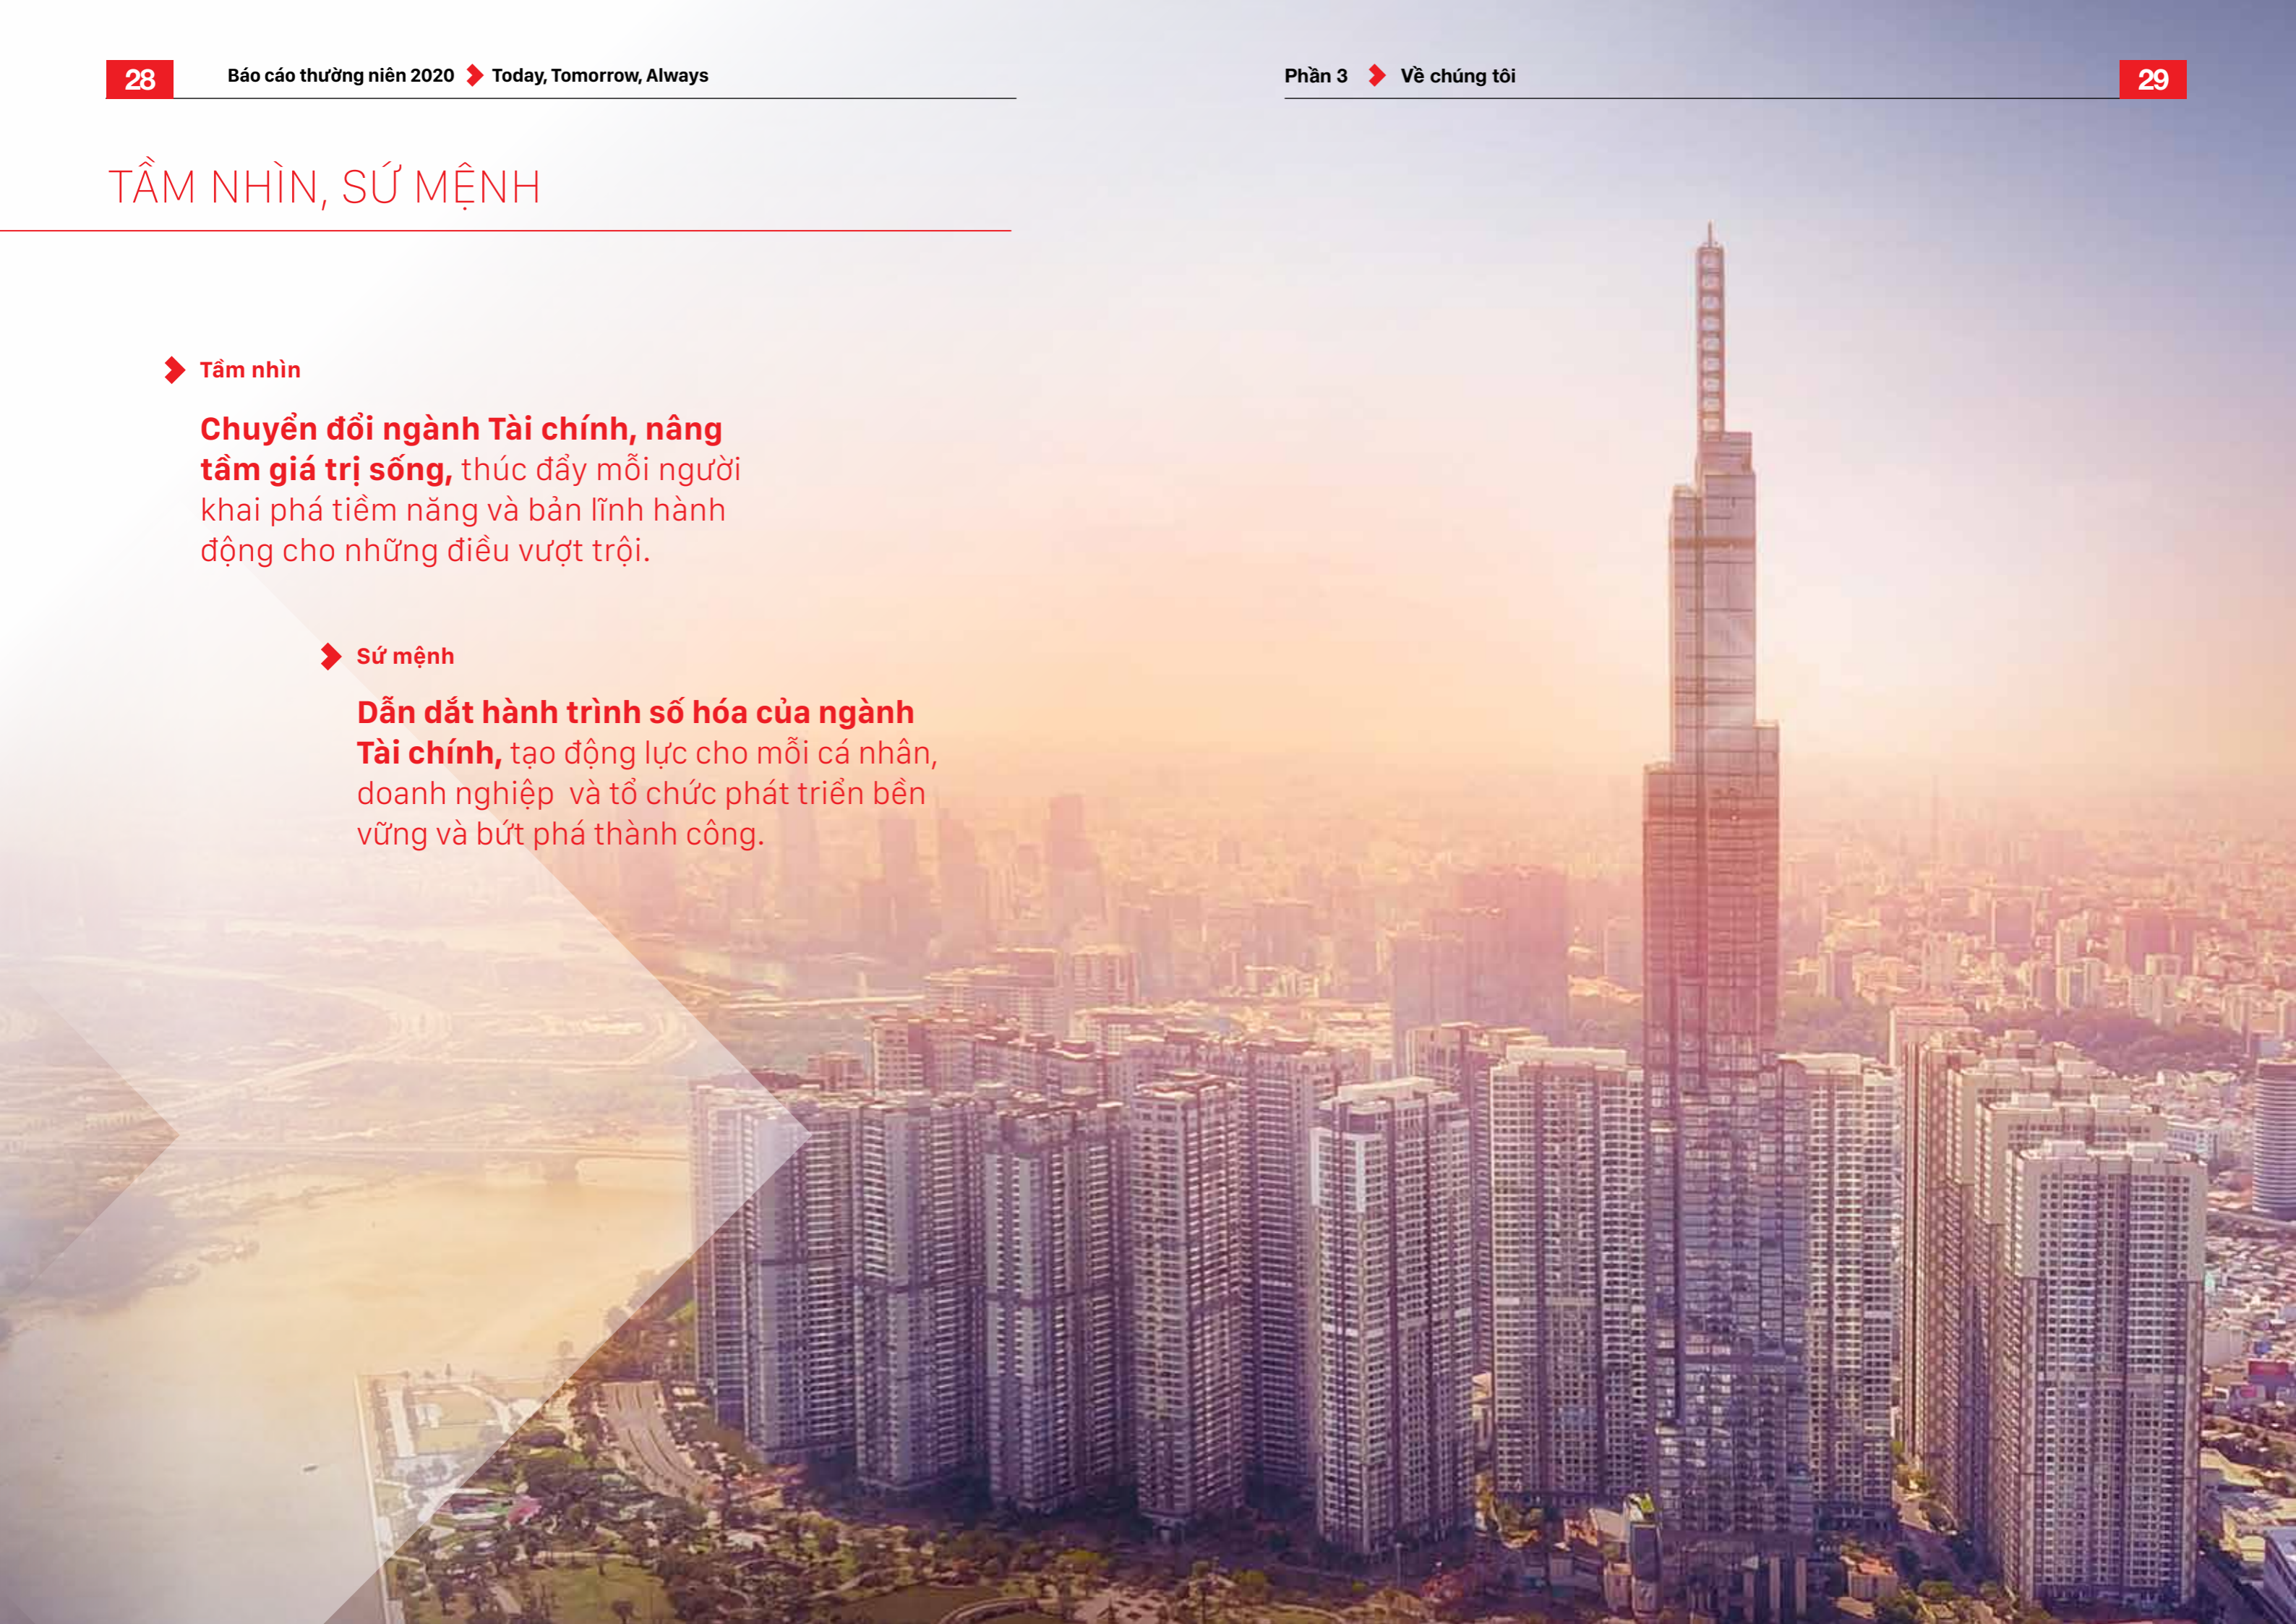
28 Báo cáo thường niên 2020 Today, Tomorrow, Always

Phần 3 Về chúng tôi 29

TẦM NHÌN, SỨ MỆNH

Tầm nhìn

Chuyển đổi ngành Tài chính, nâng tầm giá trị sống, thúc đẩy mỗi người khai phá tiềm năng và bản lĩnh hành động cho những điều vượt trội.

Sứ mệnh

Dẫn dắt hành trình số hóa của ngành Tài chính, tạo động lực cho mỗi cá nhân, doanh nghiệp và tổ chức phát triển bền vững và bứt phá thành công.